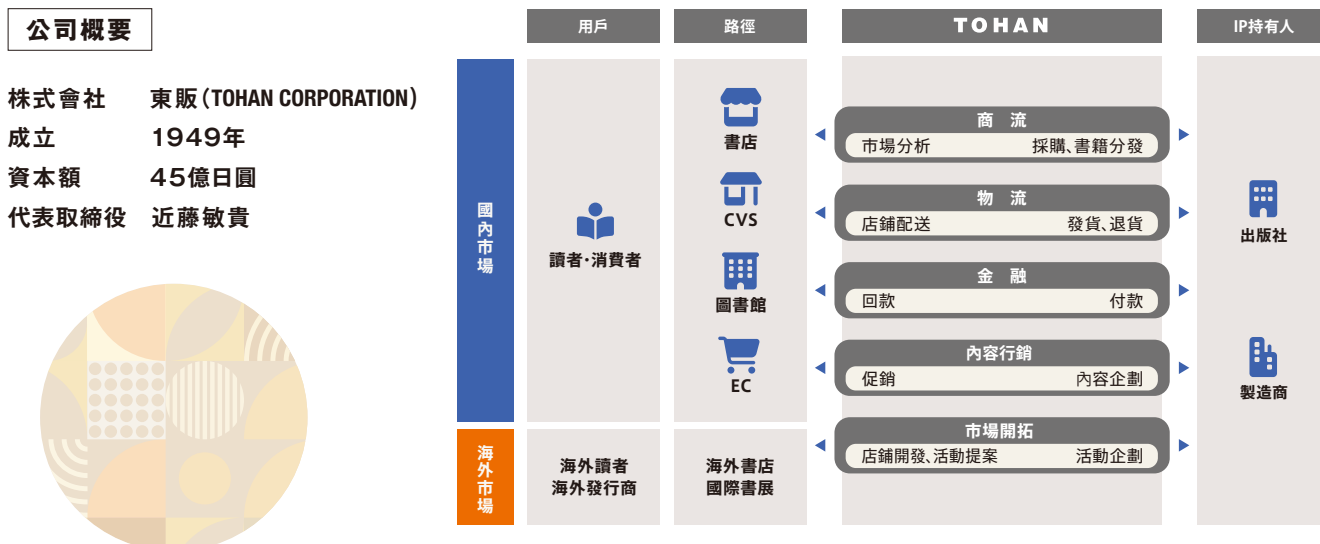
公司概要

株式會社　東販（TOHAN CORPORATION）
成立　1949年
資本額　45億日圓
代表取締役　近藤敏貴

用戶

路徑

TOHAN

IP持有人

國內市場

讀者·消費者

書店

CVS

圖書館

EC

商流
市場分析　採購、書籍分發

物流
店鋪配送　發貨、退貨

金融
回款　付款

內容行銷
促銷　內容企劃

市場開拓
店鋪開發、活動提案　活動企劃

出版社

製造商

海外市場

海外讀者
海外發行商

海外書店
國際書展